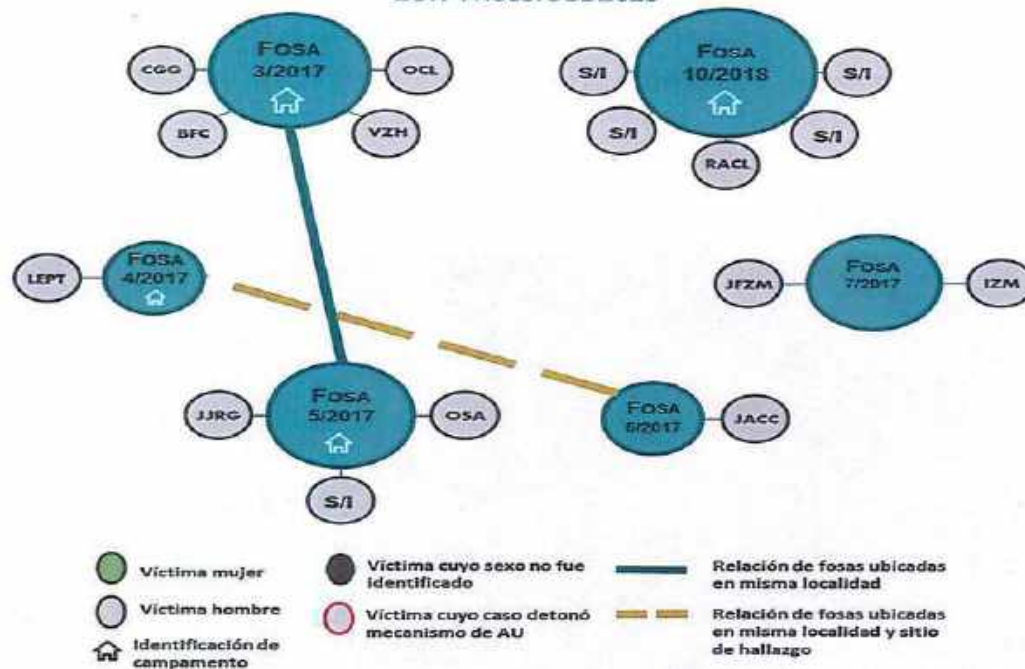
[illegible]

FOSA 3/2017

CGO

OCL

BFC

VZH

S/I

FOSA 10/2018

S/I

S/I

S/I

RACL

LEPT

FOSA 4/2017

JFZM

FOSA 7/2017

IZM

JJRG

FOSA 5/2017

OSA

S/I

FOSA 6/2017

JACC

Víctima mujer

Víctima hombre

Identificación de campamento

Víctima cuyo sexo no fue identificado

Víctima cuyo caso detonó mecanismo de AU

Relación de fosas ubicadas en misma localidad

Relación de fosas ubicadas en misma localidad y sitio de hallazgo